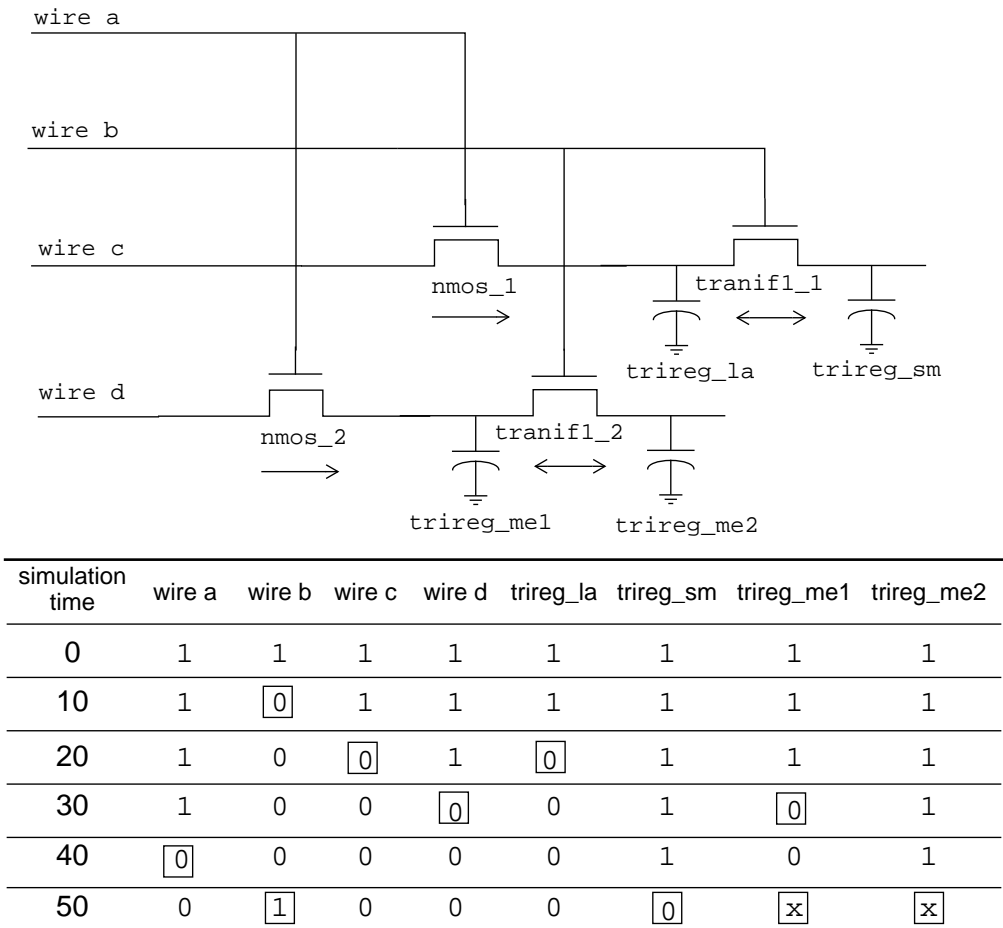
wire a

wire b

wire c

nmos_1

tranif1_1

trireg_la

trireg_sm

wire d

nmos_2

tranif1_2

trireg_me1

trireg_me2

| simulation time | wire a | wire b | wire c | wire d | trireg_la | trireg_sm | trireg_me1 | trireg_me2 |
|---|---|---|---|---|---|---|---|---|
| 0 | 1 | 1 | 1 | 1 | 1 | 1 | 1 | 1 |
| 10 | 1 | 0 | 1 | 1 | 1 | 1 | 1 | 1 |
| 20 | 1 | 0 | 0 | 1 | 0 | 1 | 1 | 1 |
| 30 | 1 | 0 | 0 | 0 | 0 | 1 | 0 | 1 |
| 40 | 0 | 0 | 0 | 0 | 0 | 1 | 0 | 1 |
| 50 | 0 | 1 | 0 | 0 | 0 | 0 | x | x |